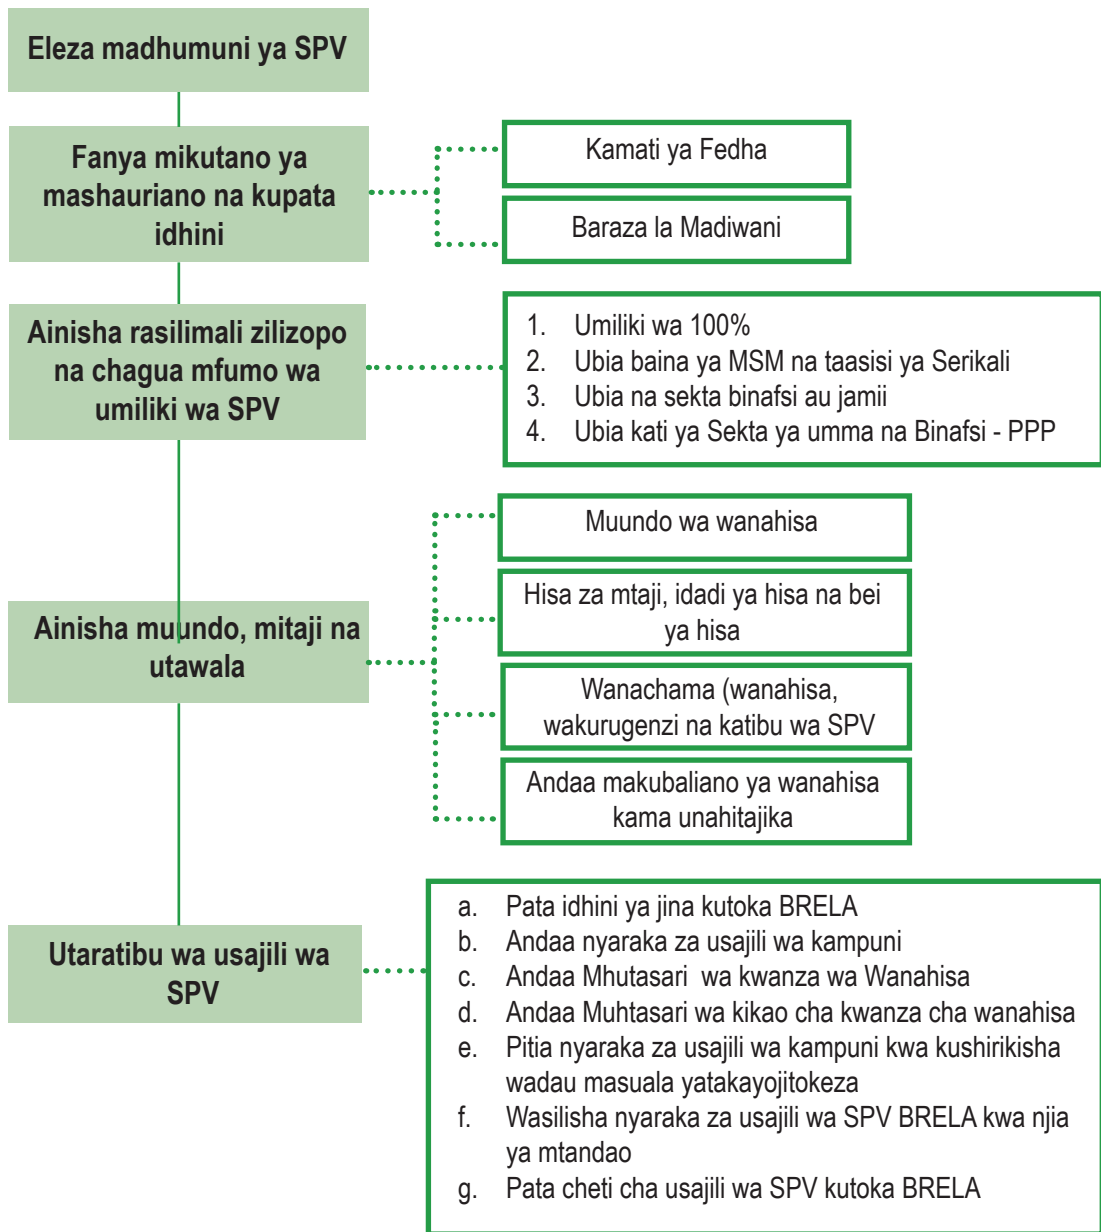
Eleza madhumuni ya SPV

Fanya mikutano ya mashauriano na kupata idhini

Kamati ya Fedha

Baraza la Madiwani

Ainisha rasilimali zilizopo na chagua mfumo wa umiliki wa SPV

1. Umiliki wa 100%
2. Ubia baina ya MSM na taasisi ya Serikali
3. Ubia na sekta binafsi au jamii
4. Ubia kati ya Sekta ya umma na Binafsi - PPP

Ainisha muundo, mitaji na utawala

Muundo wa wanahisa

Hisa za mtaji, idadi ya hisa na bei ya hisa

Wanachama (wanahisa, wakurugenzi na katibu wa SPV

Andaa makubaliano ya wanahisa kama unahitajika

Utaratibu wa usajili wa SPV

a. Pata idhini ya jina kutoka BRELA
b. Andaa nyaraka za usajili wa kampuni
c. Andaa Mhutasari wa kwanza wa Wanahisa
d. Andaa Muhtasari wa kikao cha kwanza cha wanahisa
e. Pitia nyaraka za usajili wa kampuni kwa kushirikisha wadau masuala yatakayojitokeza
f. Wasilisha nyaraka za usajili wa SPV BRELA kwa njia ya mtandao
g. Pata cheti cha usajili wa SPV kutoka BRELA